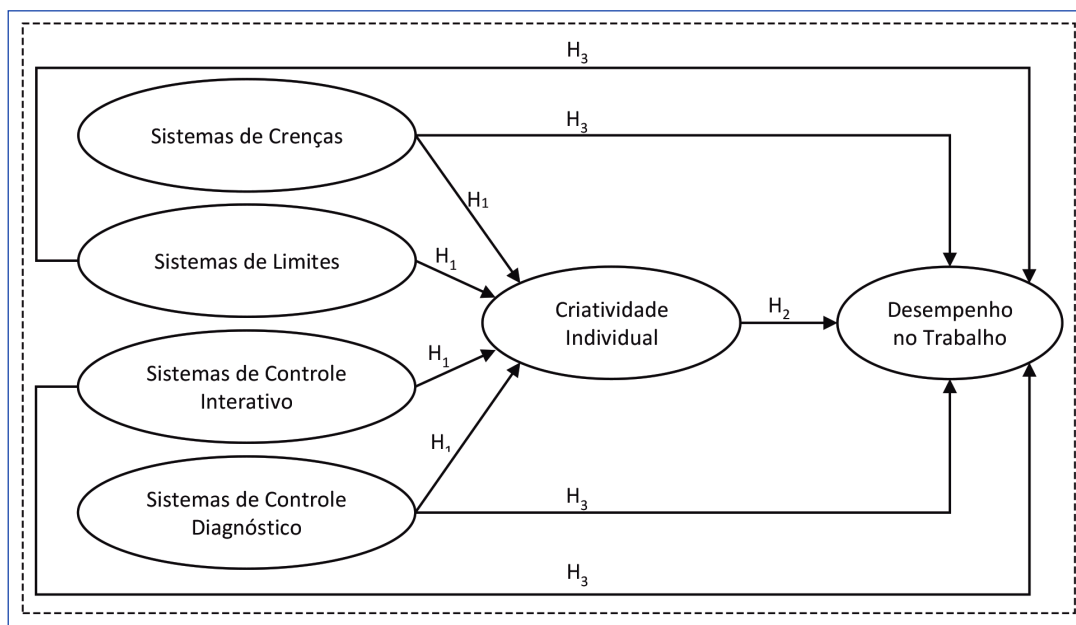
$H_3$

Sistemas de Crenças

$H_3$

$H_1$

Sistemas de Limites

$H_1$

Criatividade Individual

$H_2$

Desempenho no Trabalho

Sistemas de Controle Interativo

$H_1$

$H_1$

Sistemas de Controle Diagnóstico

$H_3$

$H_3$